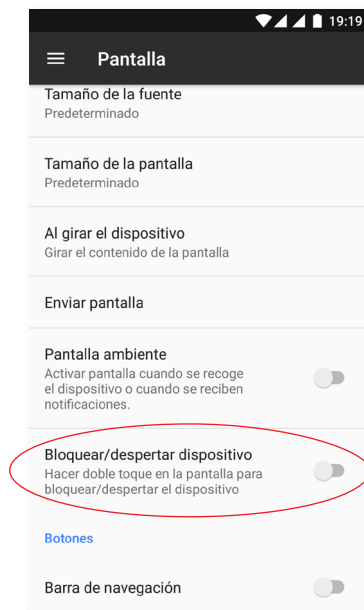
19:19

Pantalla

Tamaño de la fuente
Predeterminado

Tamaño de la pantalla
Predeterminado

Al girar el dispositivo
Girar el contenido de la pantalla

Enviar pantalla

Pantalla ambiente
Activar pantalla cuando se recoge el dispositivo o cuando se reciben notificaciones.

Bloquear/despertar dispositivo
Hacer doble toque en la pantalla para bloquear/despertar el dispositivo

Botones

Barra de navegación